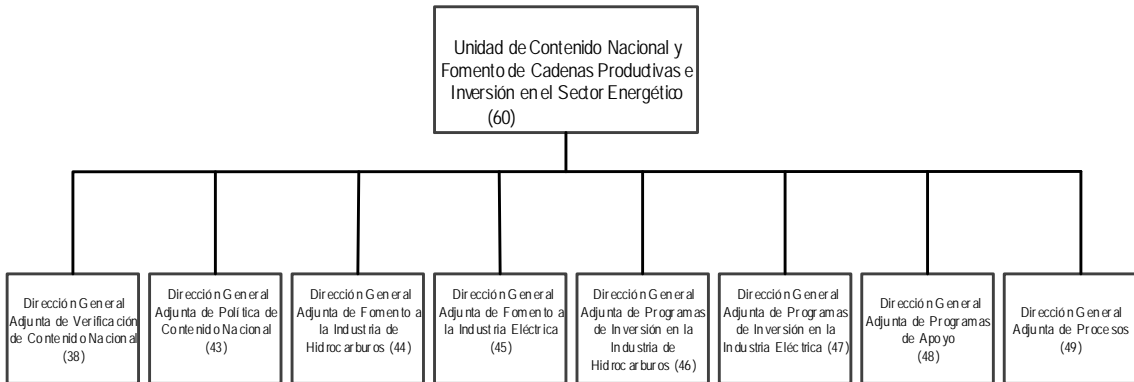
Unidad de Contenido Nacional y Fomento de Cadenas Productivas e Inversión en el Sector Energético (60)

Dirección General Adjunta de Verificación de Contenido Nacional (38)

Dirección General Adjunta de Política de Contenido Nacional (43)

Dirección General Adjunta de Fomento a la Industria de Hidrocarburos (44)

Dirección General Adjunta de Fomento a la Industria Eléctrica (45)

Dirección General Adjunta de Programas de Inversión en la Industria de Hidrocarburos (46)

Dirección General Adjunta de Programas de Inversión en la Industria Eléctrica (47)

Dirección General Adjunta de Programas de Apoyo (48)

Dirección General Adjunta de Procesos (49)